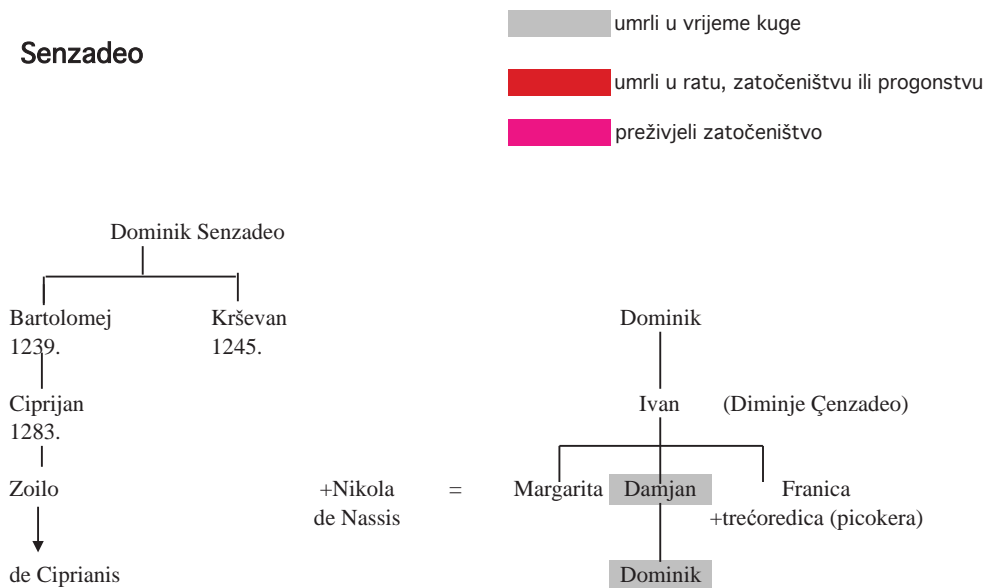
Senzadeo

umrli u vrijeme kuge

umrli u ratu, zatočeništvu ili progonstvu

preživjeli zatočeništvo

Dominik Senzadeo

Bartolomej 1239.

Krševan 1245.

Ciprijan 1283.

Zoilo

de Ciprianis

+Nikola de Nassis

=

Dominik

Ivan (Diminje Çenzadeo)

Margarita

Damjan

Franica +trećoredica (picokera)

Dominik